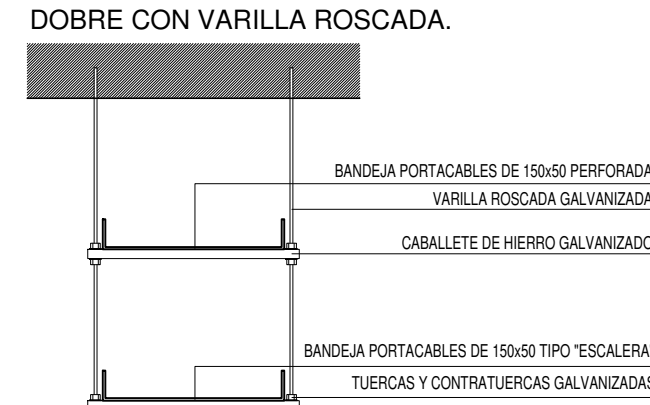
DOBRE CON VARILLA ROSCADA.

BANDEJA PORTACABLES DE 150x50 PERFORADA
VARILLA ROSCADA GALVANIZADA
CABALLETE DE HIERRO GALVANIZADO
BANDEJA PORTACABLES DE 150x50 TIPO "ESCALERA
TUERCAS Y CONTRATUERCAS GALVANIZADAS